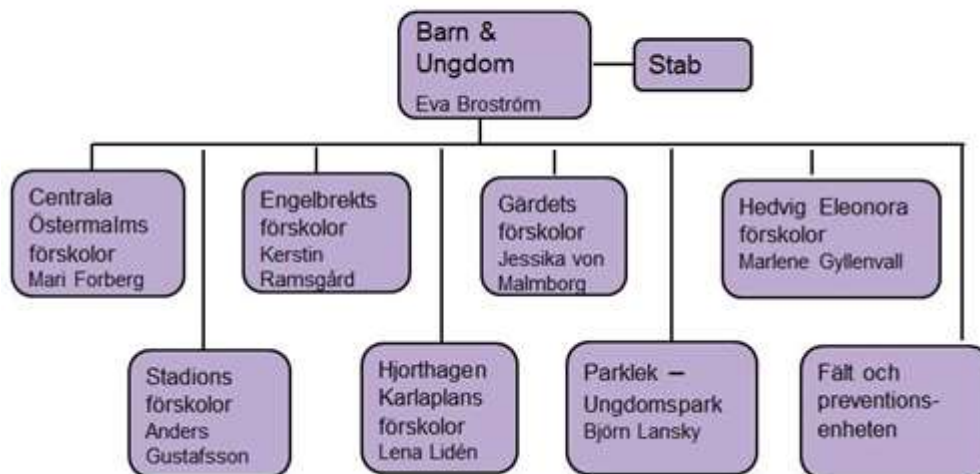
Barn & Ungdom
Eva Broström

Stab

Centrala Östermalms förskolor
Mari Forberg

Stadions förskolor
Anders Gustafsson

Engelbrekts förskolor
Kerstin Ramsgård

Hjorthagen Karlaplans förskolor
Lena Lidén

Gärdets förskolor
Jessika von Malmborg

Parklek – Ungdomspark
Björn Lansky

Hedvig Eleonora förskolor
Marlene Gyllenvall

Fält och preventionsenheten